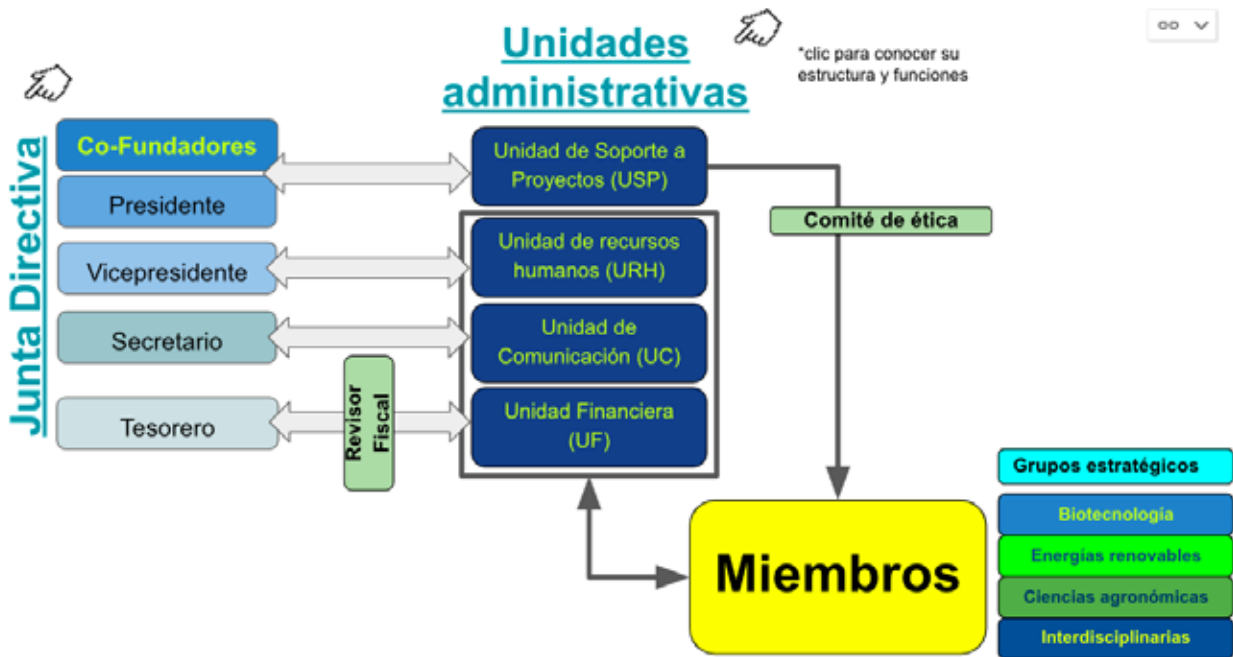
Unidades administrativas

*clic para conocer su estructura y funciones

Junta Directiva

Co-Fundadores

Presidente

Vicepresidente

Secretario

Tesorero

Revisor Fiscal

Unidad de Soporte a Proyectos (USP)

Unidad de recursos humanos (URH)

Unidad de Comunicación (UC)

Unidad Financiera (UF)

Comité de ética

Miembros

Grupos estratégicos

Biotecnología

Energías renovables

Ciencias agronómicas

Interdisciplinarias